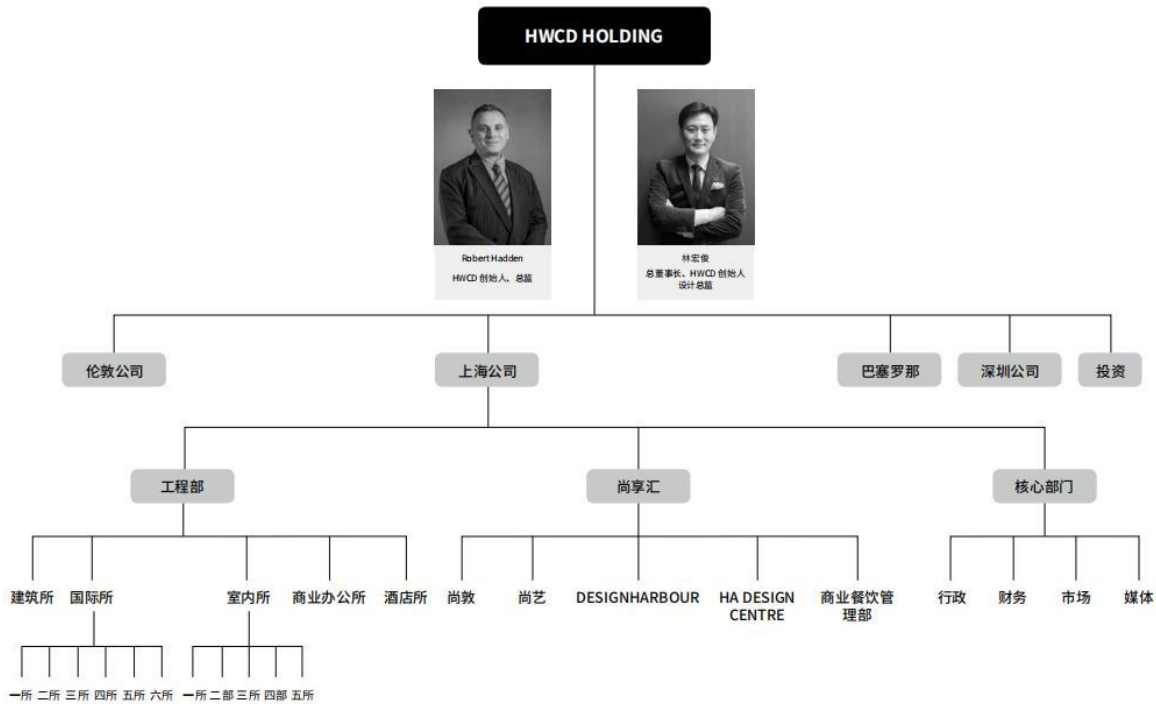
HWCD HOLDING

Robert Hadden
HWCD 创始人、总监

林宏俊
总董事长、HWCD 创始人
设计总监

伦敦公司

上海公司

巴塞罗那

深圳公司

投资

工程部

尚享汇

核心部门

建筑所

国际所

室内所

商业办公所

酒店所

尚敦

尚艺

DESIGNHARBOUR

HA DESIGN CENTRE

商业餐饮管理部

行政

财务

市场

媒体

一所 二所 三所 四所 五所 六所

一所 二部 三所 四部 五所